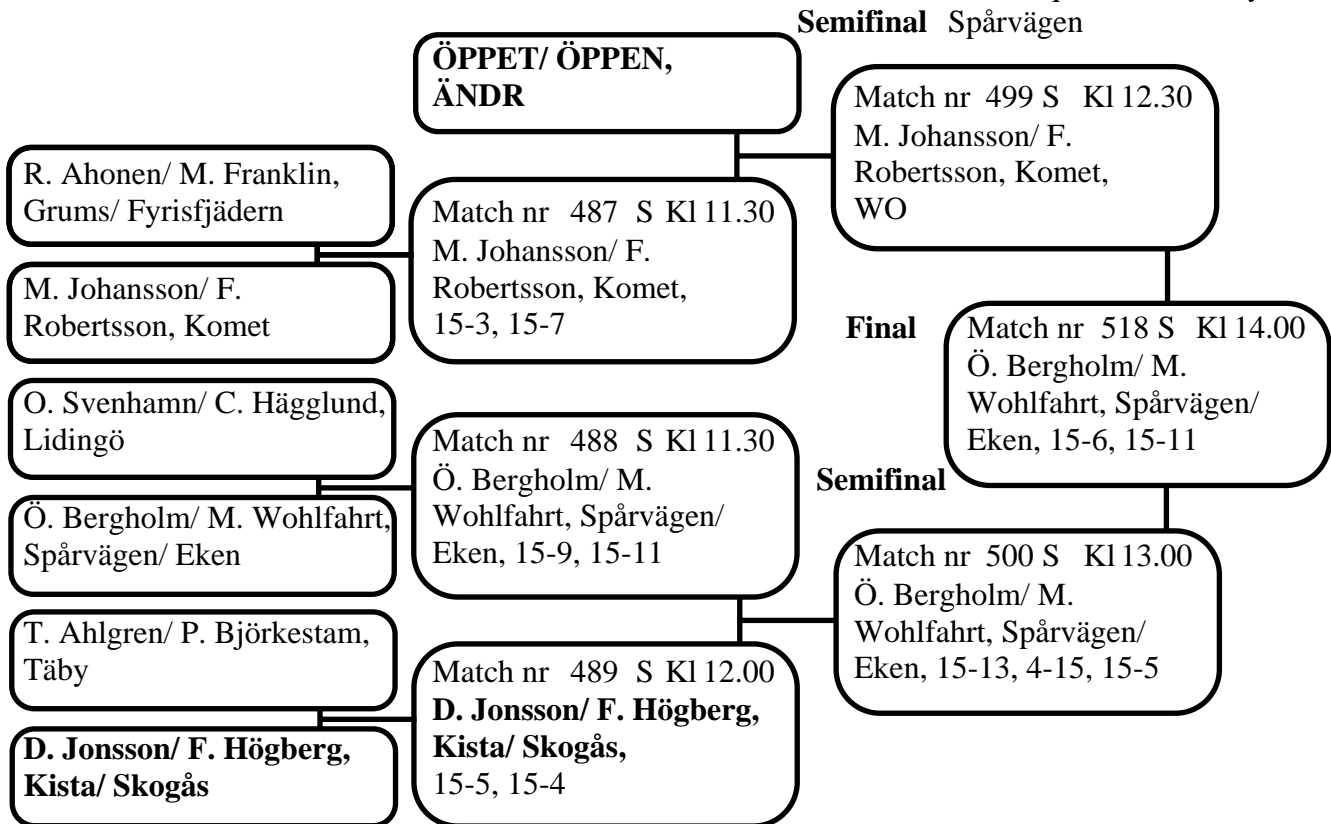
**Semifinal** Spårvägen

**ÖPPET/ ÖPPEN, ÄNDR**

Match nr 499 S Kl 12.30
M. Johansson/ F. Robertsson, Komet, WO

R. Ahonen/ M. Franklin, Grums/ Fyrisfjädern

M. Johansson/ F. Robertsson, Komet

Match nr 487 S Kl 11.30
M. Johansson/ F. Robertsson, Komet, 15-3, 15-7

**Final**

Match nr 518 S Kl 14.00
Ö. Bergholm/ M. Wohlfahrt, Spårvägen/ Eken, 15-6, 15-11

O. Svenhamn/ C. Hägglund, Lidingö

Ö. Bergholm/ M. Wohlfahrt, Spårvägen/ Eken

Match nr 488 S Kl 11.30
Ö. Bergholm/ M. Wohlfahrt, Spårvägen/ Eken, 15-9, 15-11

**Semifinal**

Match nr 500 S Kl 13.00
Ö. Bergholm/ M. Wohlfahrt, Spårvägen/ Eken, 15-13, 4-15, 15-5

T. Ahlgren/ P. Björkestam, Täby

**D. Jonsson/ F. Högberg, Kista/ Skogås**

Match nr 489 S Kl 12.00
**D. Jonsson/ F. Högberg, Kista/ Skogås,**
15-5, 15-4